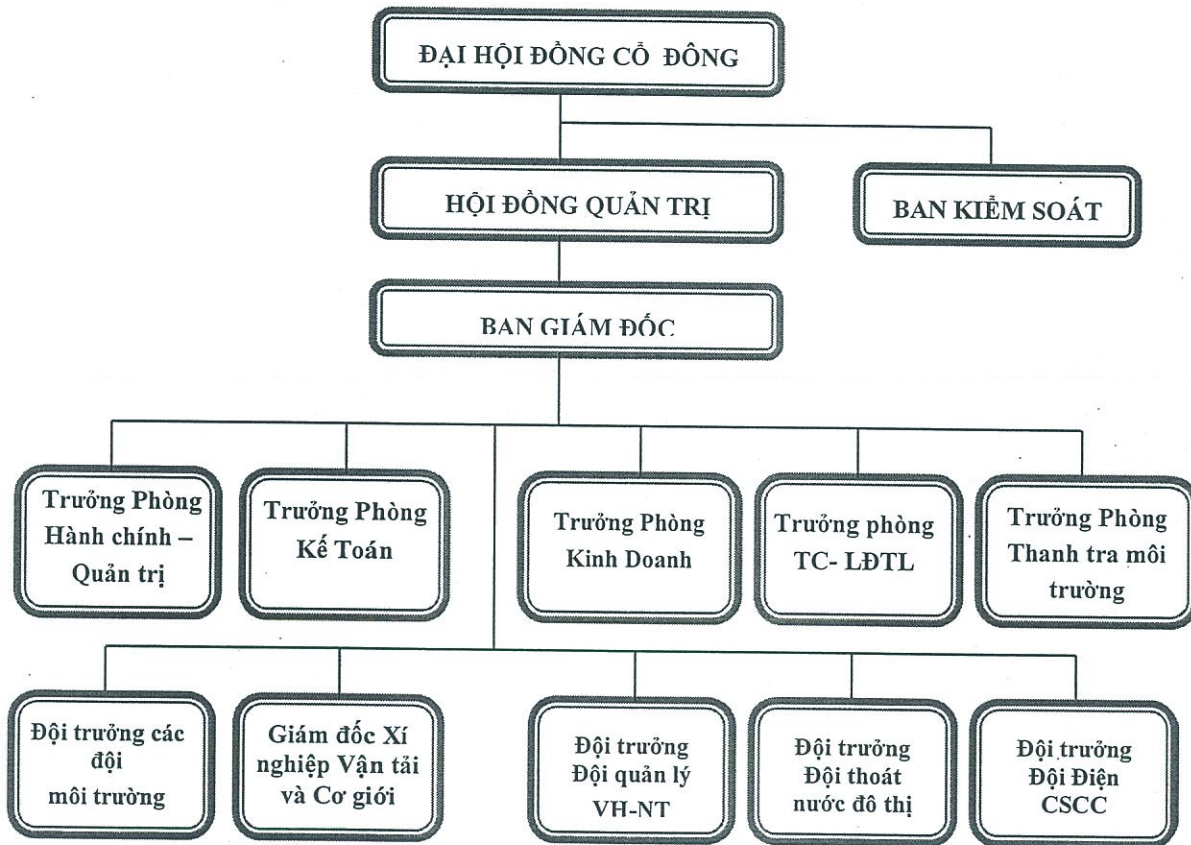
ĐẠI HỘI ĐỒNG CỔ ĐÔNG

HỘI ĐỒNG QUẢN TRỊ

BAN KIỂM SOÁT

BAN GIÁM ĐỐC

Trưởng Phòng Hành chính – Quản trị

Trưởng Phòng Kế Toán

Trưởng Phòng Kinh Doanh

Trưởng phòng TC- LĐTL

Trưởng Phòng Thanh tra môi trường

Đội trưởng các đội môi trường

Giám đốc Xí nghiệp Vận tải và Cơ giới

Đội trưởng Đội quản lý VH-NT

Đội trưởng Đội thoát nước đô thị

Đội trưởng Đội Điện CSCC